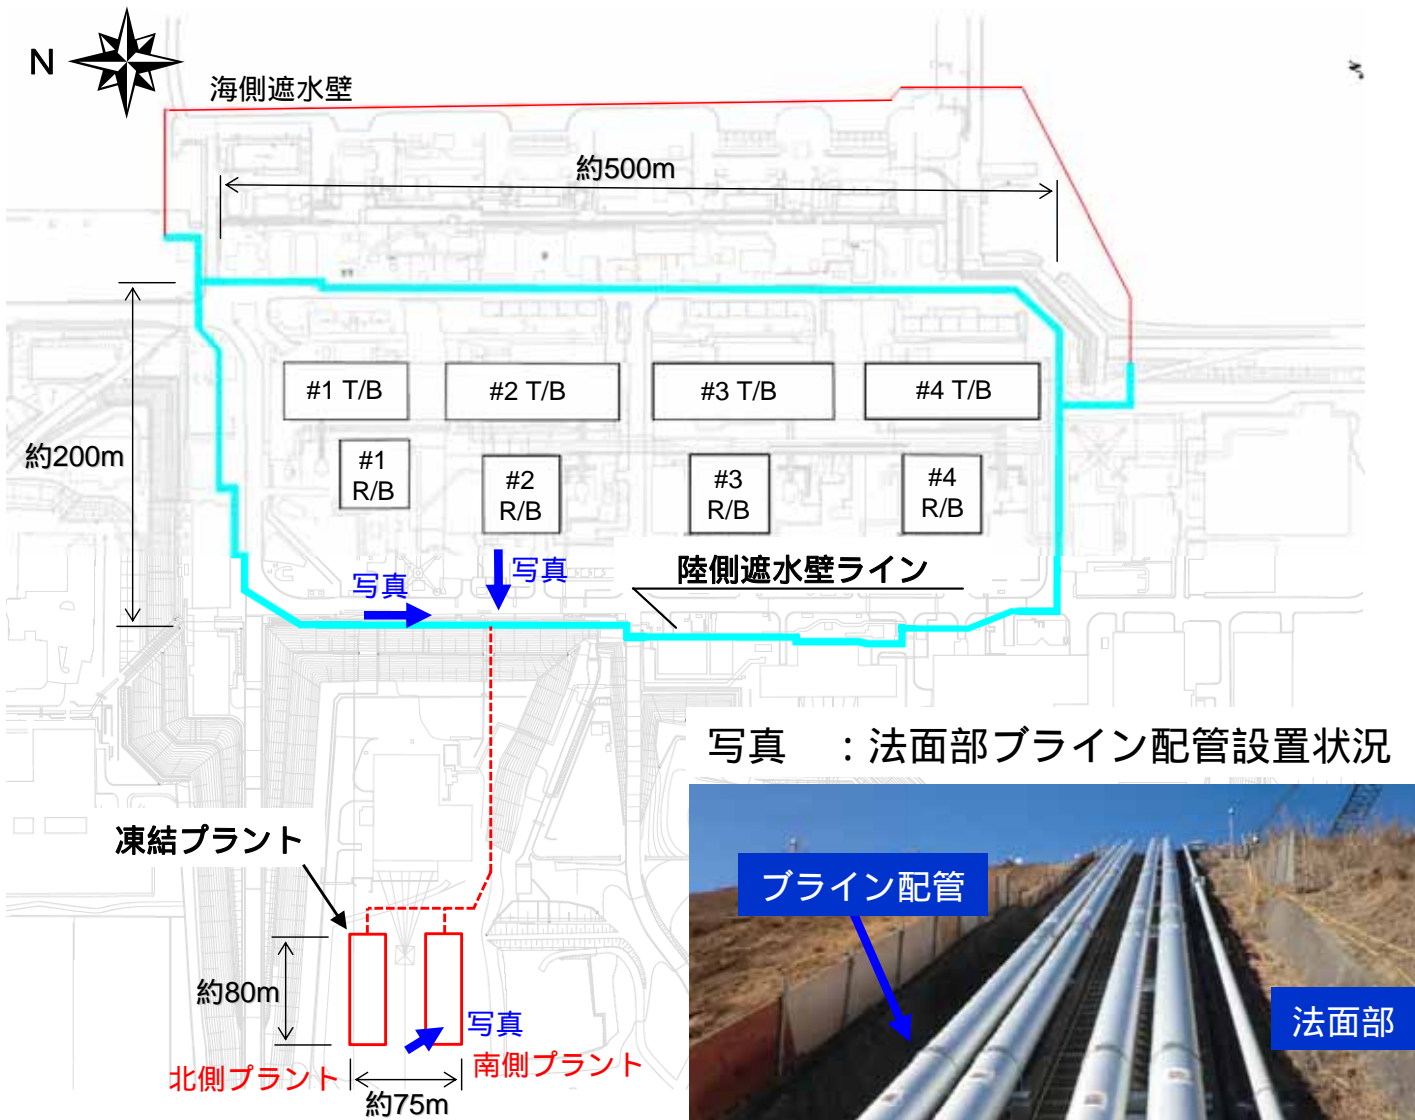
N

海側遮水壁

約500m

約200m

#1 T/B

#2 T/B

#3 T/B

#4 T/B

#1 R/B

#2 R/B

#3 R/B

#4 R/B

写真

写真

陸側遮水壁ライン

写真　：法面部ブライン配管設置状況

凍結プラント

ブライン配管

約80m

写真

法面部

北側プラント

南側プラント

約75m